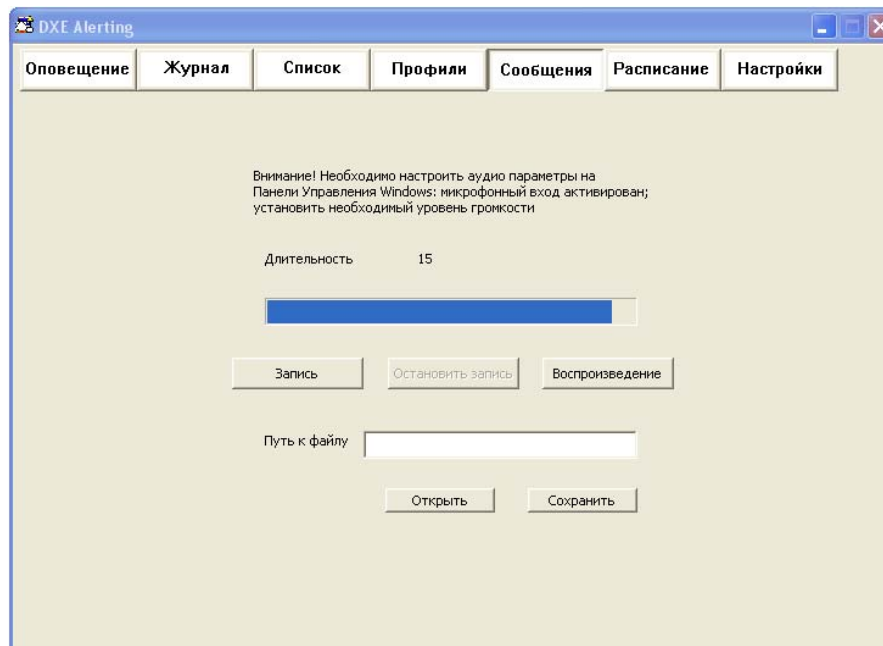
DXE Alerting

Оповещение | Журнал | Список | Профили | Сообщения | Расписание | Настройки

Внимание! Необходимо настроить аудио параметры на Панели Управления Windows: микрофонный вход активирован; установить необходимый уровень громкости

Длительность 15

Запись
Остановить запись
Воспроизведение

Путь к файлу

Открыть
Сохранить